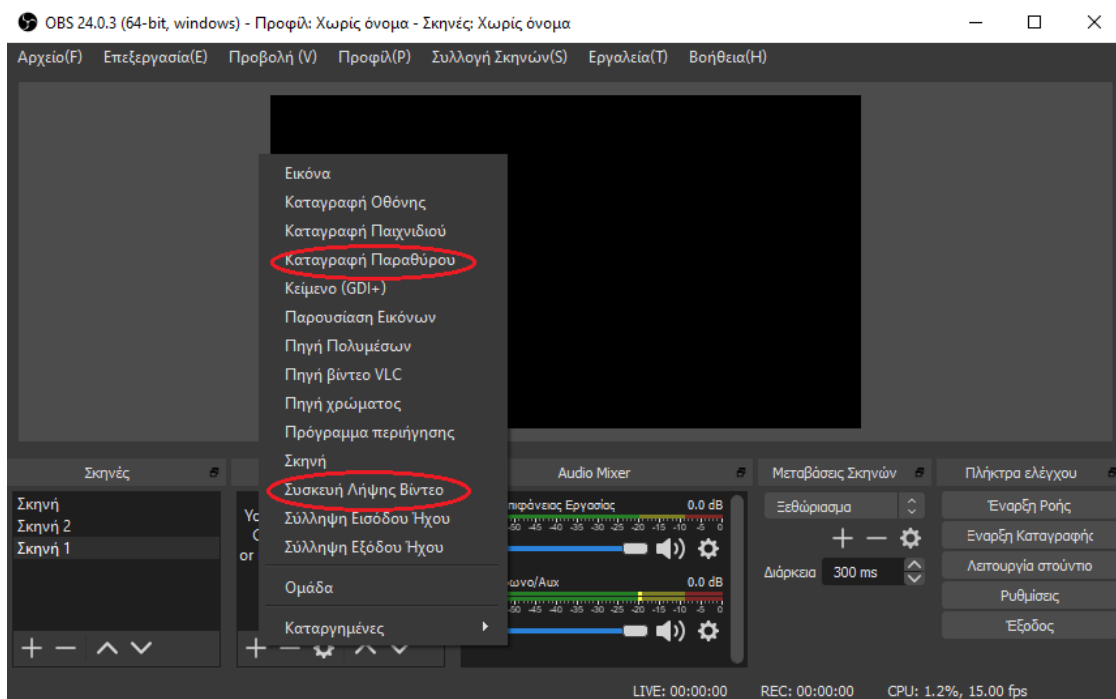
OBS 24.0.3 (64-bit, windows) - Προφίλ: Χωρίς όνομα - Σκηνές: Χωρίς όνομα

Αρχείο(F) Επεξεργασία(E) Προβολή (V) Προφίλ(P) Συλλογή Σκηνών(S) Εργαλεία(T) Βοήθεια(H)

Εικόνα
Καταγραφή Οθόνης
Καταγραφή Παιχνιδιού
Καταγραφή Παραθύρου
Κείμενο (GDI+)
Παρουσίαση Εικόνων
Πηγή Πολυμέσων
Πηγή βίντεο VLC
Πηγή χρώματος
Πρόγραμμα περιήγησης
Σκηνή
Συσκευή Λήψης Βίντεο
Σύλληψη Εισόδου Ήχου
Σύλληψη Εξόδου Ήχου
Ομάδα
Καταργημένες

Σκηνές
Σκηνή
Σκηνή 2
Σκηνή 1

Yo
C
or

Audio Mixer
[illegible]πιφάνειας Εργασίας 0.0 dB
-50 -45 -40 -35 -30 -25 -20 -15 -10 -5 0
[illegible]ωνο/Aux 0.0 dB
-50 -45 -40 -35 -30 -25 -20 -15 -10 -5 0

Μεταβάσεις Σκηνών
Ξεθώριασμα
Διάρκεια 300 ms

Πλήκτρα ελέγχου
Έναρξη Ροής
Εναρξη Καταγραφής
Λειτουργία στούντιο
Ρυθμίσεις
Έξοδος

LIVE: 00:00:00 REC: 00:00:00 CPU: 1.2%, 15.00 fps